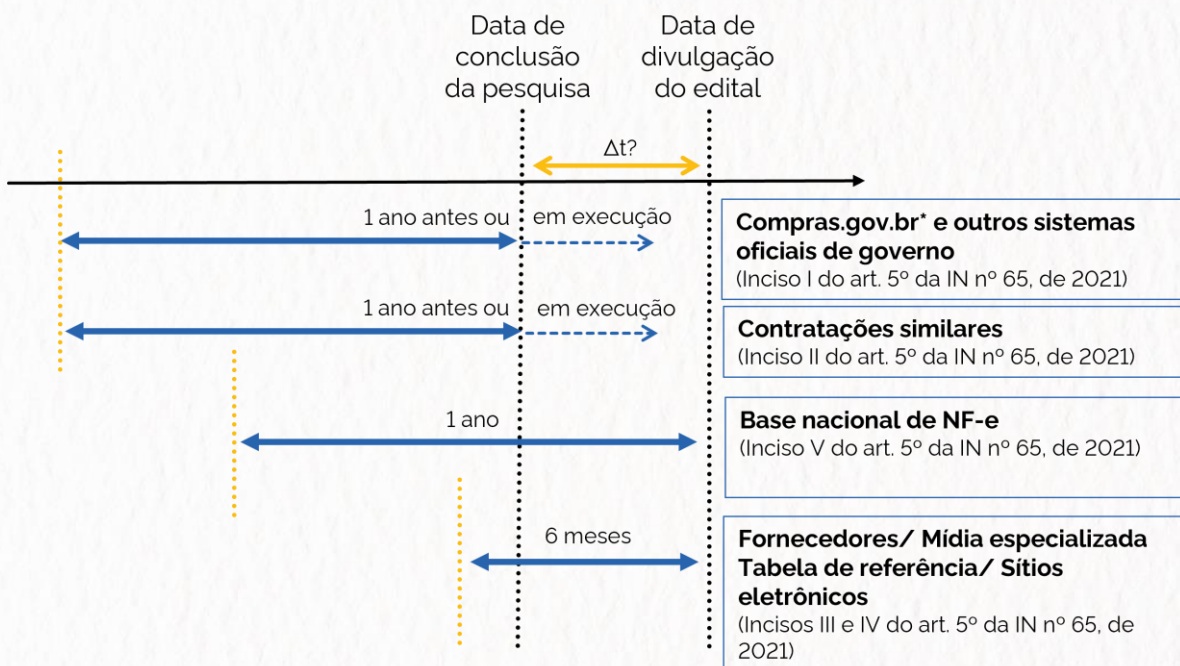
Data de conclusão da pesquisa

Data de divulgação do edital

Δt?

1 ano antes ou em execução

Compras.gov.br* e outros sistemas oficiais de governo
(Inciso I do art. 5º da IN nº 65, de 2021)

1 ano antes ou em execução

Contratações similares
(Inciso II do art. 5º da IN nº 65, de 2021)

1 ano

Base nacional de NF-e
(Inciso V do art. 5º da IN nº 65, de 2021)

6 meses

Fornecedores/ Mídia especializada
Tabela de referência/ Sítios eletrônicos
(Incisos III e IV do art. 5º da IN nº 65, de 2021)